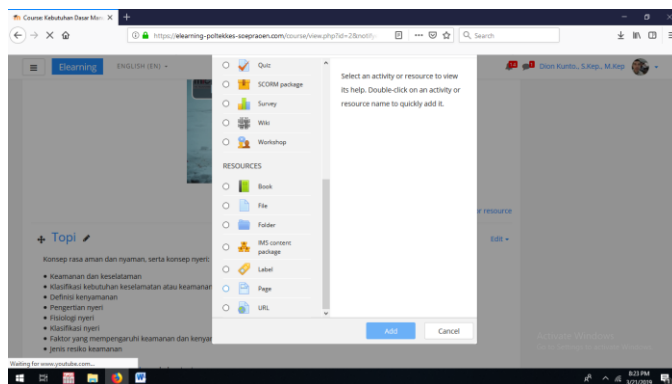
Course: Kebutuhan Dasar Ma...

https://elearning-poltekkes-soepraoen.com/course/view.php?id=2&notify

Search

Elearning ENGLISH (EN)

Dion Kunto, S.Kep., M.Kep

Quiz

SCORM package

Survey

Wiki

Workshop

RESOURCES

Book

File

Folder

IMS content package

Label

Page

URL

Select an activity or resource to view its help. Double-click on an activity or resource name to quickly add it.

Add

Cancel

r resource

Topi

Edit

Konsep rasa aman dan nyaman, serta konsep nyeri:

• Keamanan dan keselatamatan
• Klasifikasi kebutuhan keselamatan atau keamanan
• Definisi kenyamanan
• Pengertian nyeri
• Fisiologi nyeri
• Klasifikasi nyeri
• Faktor yang mempengaruhi keamanan dan kenyam
• Jenis resiko keamanan

Waiting for www.youtube.com...

Activate Windows

8:23 PM
3/21/2019